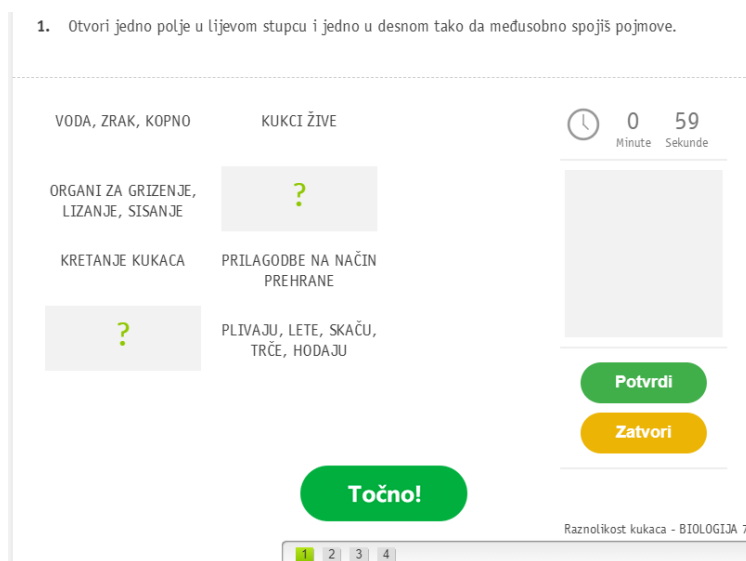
**1.** Otvori jedno polje u lijevom stupcu i jedno u desnom tako da međusobno spojiš pojmove.

VODA, ZRAK, KOPNO

KUKCI ŽIVE

ORGANI ZA GRIZENJE, LIZANJE, SISANJE

?

KRETANJE KUKACA

PRILAGODBE NA NAČIN PREHRANE

?

PLIVAJU, LETE, SKAČU, TRČE, HODAJU

0 Minute 59 Sekunde

Potvrdi

Zatvori

Točno!

Raznolikost kukaca - BIOLOGIJA 7

1 2 3 4